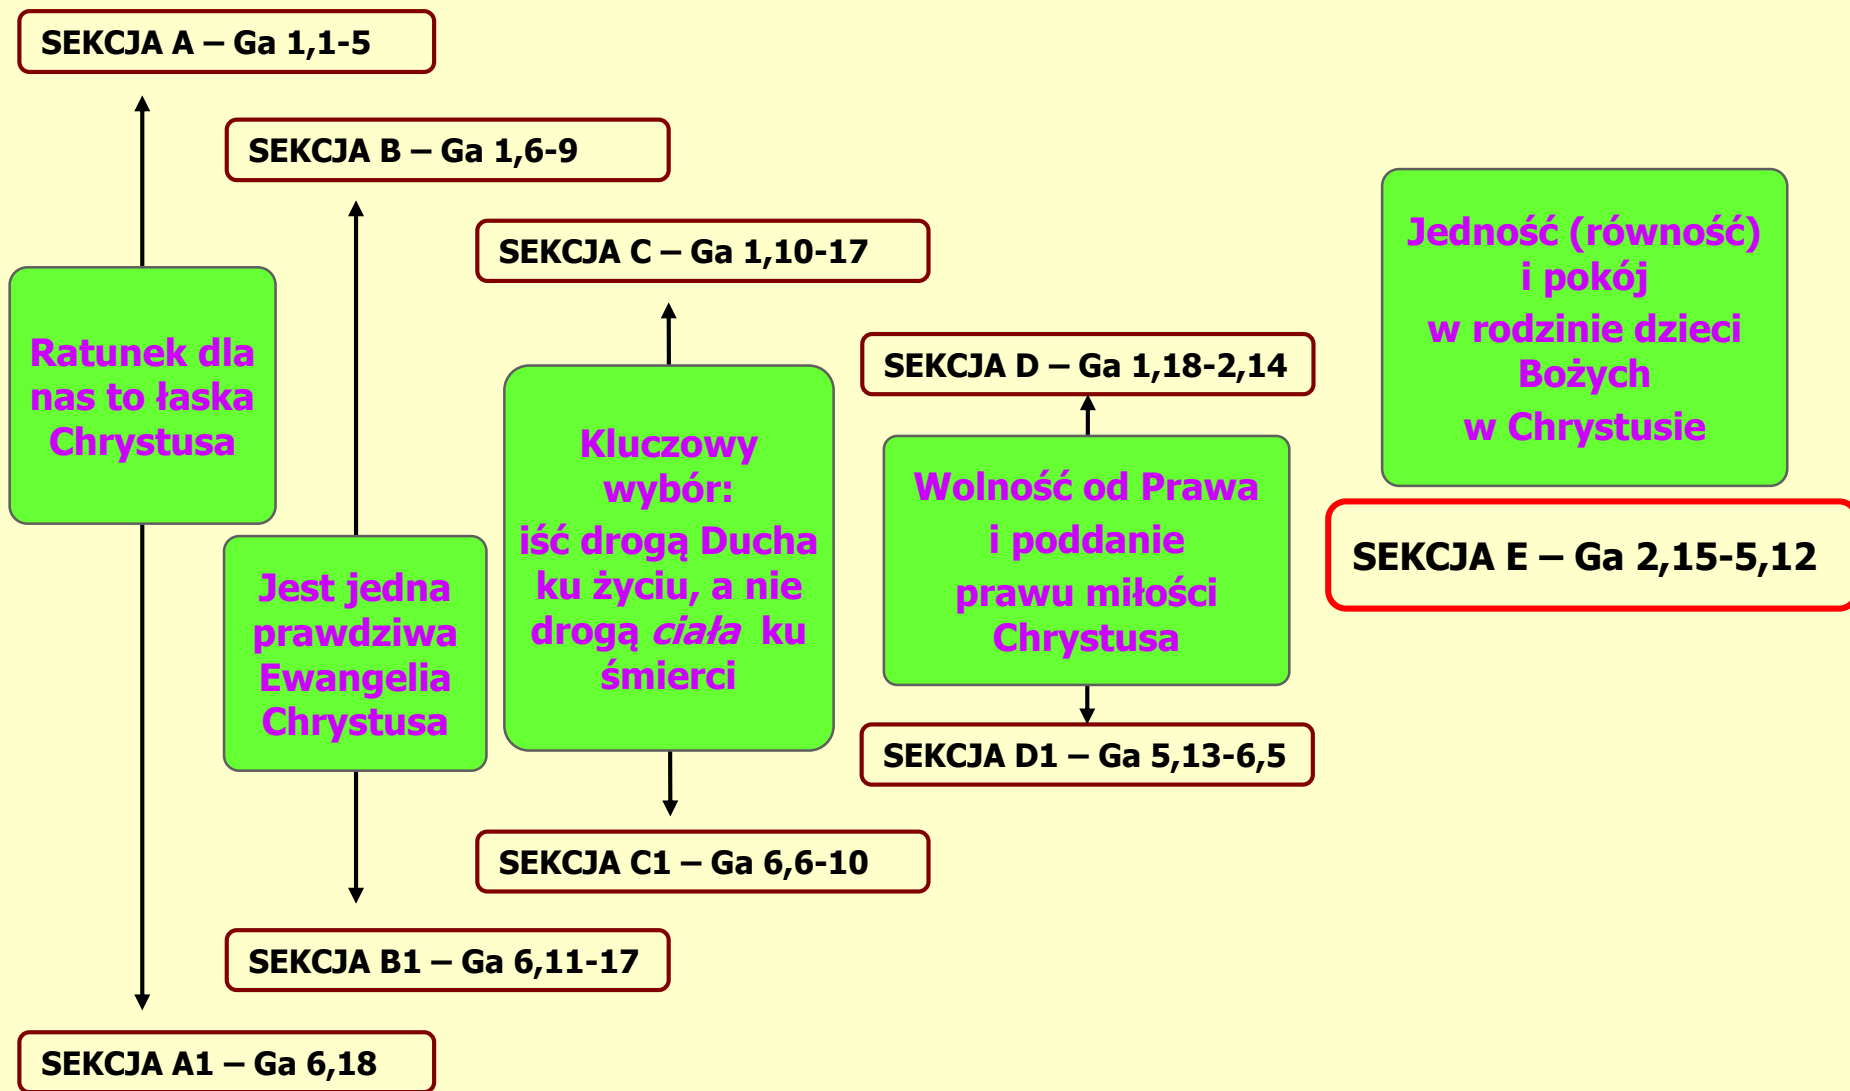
SEKCJA A – Ga 1,1-5

SEKCJA B – Ga 1,6-9

SEKCJA C – Ga 1,10-17

SEKCJA D – Ga 1,18-2,14

Jedność (równość) i pokój w rodzinie dzieci Bożych w Chrystusie

SEKCJA E – Ga 2,15-5,12

Ratunek dla nas to łaska Chrystusa

Jest jedna prawdziwa Ewangelia Chrystusa

Kluczowy wybór: iść drogą Ducha ku życiu, a nie drogą *ciała* ku śmierci

Wolność od Prawa i poddanie prawu miłości Chrystusa

SEKCJA D1 – Ga 5,13-6,5

SEKCJA C1 – Ga 6,6-10

SEKCJA B1 – Ga 6,11-17

SEKCJA A1 – Ga 6,18